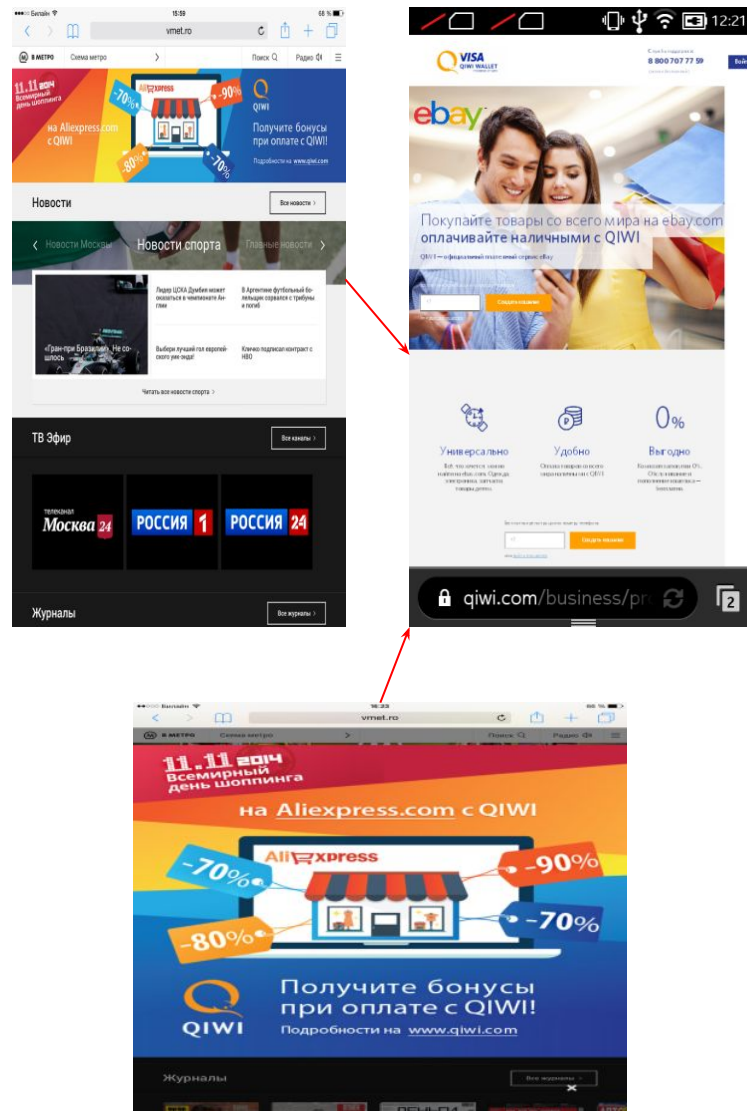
Билайн 15:59 66 %
vmet.ro
В МЕТРО Схема метро Поиск Радио

11.11 2014 Всемирный день шоппинга
на Aliexpress.com с QIWI
-70% -90% -80% -70%
AliExpress
QIWI
Получите бонусы при оплате с QIWI!
Подробности на www.qiwi.com

Новости
Все новости >
Новости Москвы Новости спорта Главные новости
Лидер ЦСКА Думбия может оказаться в чемпионате Англии
В Аргентине футбольный болельщик сорвался с трибуны и погиб
«Гран-при Бразилии». Не сошлось
Выбери лучший гол европейского уик-энда!
Кличко подписал контракт с HBO
Читать все новости спорта >

ТВ Эфир
Все каналы >
телеканал Москва 24
РОССИЯ 1
РОССИЯ 24

Журналы
Все журналы >

12:21
VISA QIWI WALLET
8 800 707 77 59
ebay
Покупайте товары со всего мира на ebay.com
оплачивайте наличными с QIWI
QIWI — официальный платежный сервис eBay
Создать кошелек
Универсально
Удобно
0%
Выгодно
Создать кошелек
qiwi.com/business/pr
2

Билайн 16:23 66 %
vmet.ro
В МЕТРО Схема метро Поиск Радио
11.11 2014 Всемирный день шоппинга
на Aliexpress.com с QIWI
AliExpress
-70% -90% -80% -70%
Получите бонусы при оплате с QIWI!
QIWI
Подробности на www.qiwi.com
Журналы
Все журналы >